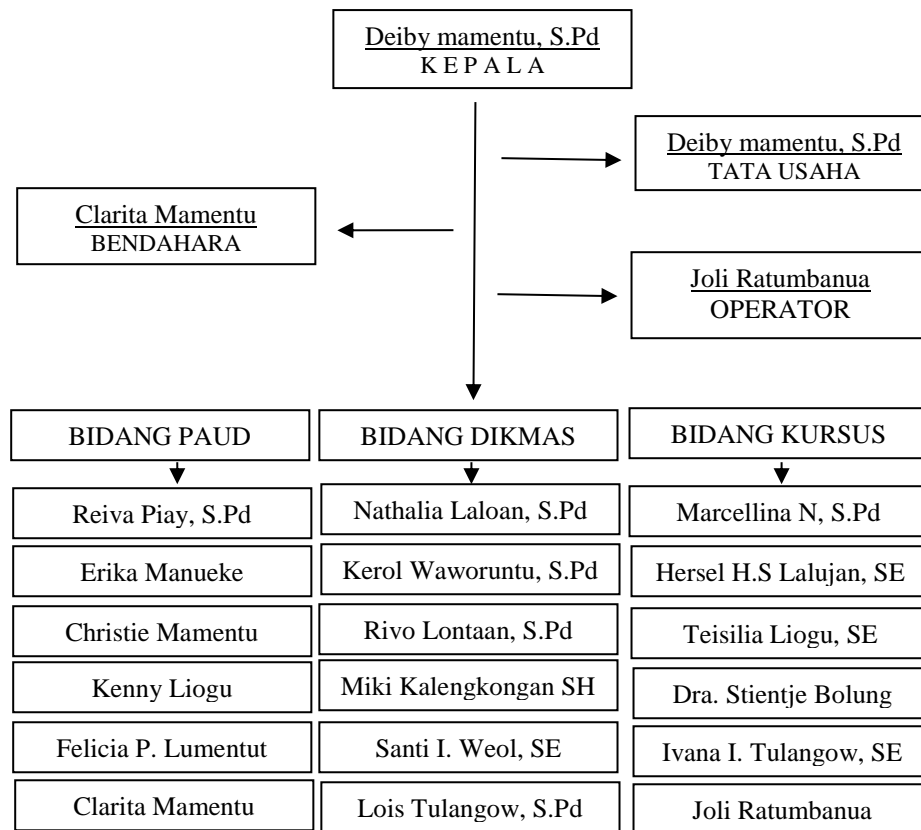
Deiby mamentu, S.Pd
K E P A L A

Deiby mamentu, S.Pd
TATA USAHA

Clarita Mamentu
BENDAHARA

Joli Ratumbanua
OPERATOR

BIDANG PAUD

Reiva Piay, S.Pd

Erika Manueke

Christie Mamentu

Kenny Liogu

Felicia P. Lumentut

Clarita Mamentu

BIDANG DIKMAS

Nathalia Laloan, S.Pd

Kerol Waworuntu, S.Pd

Rivo Lontaan, S.Pd

Miki Kalengkongan SH

Santi I. Weol, SE

Lois Tulangow, S.Pd

BIDANG KURSUS

Marcellina N, S.Pd

Hersel H.S Lalujan, SE

Teisilia Liogu, SE

Dra. Stientje Bolung

Ivana I. Tulangow, SE

Joli Ratumbanua